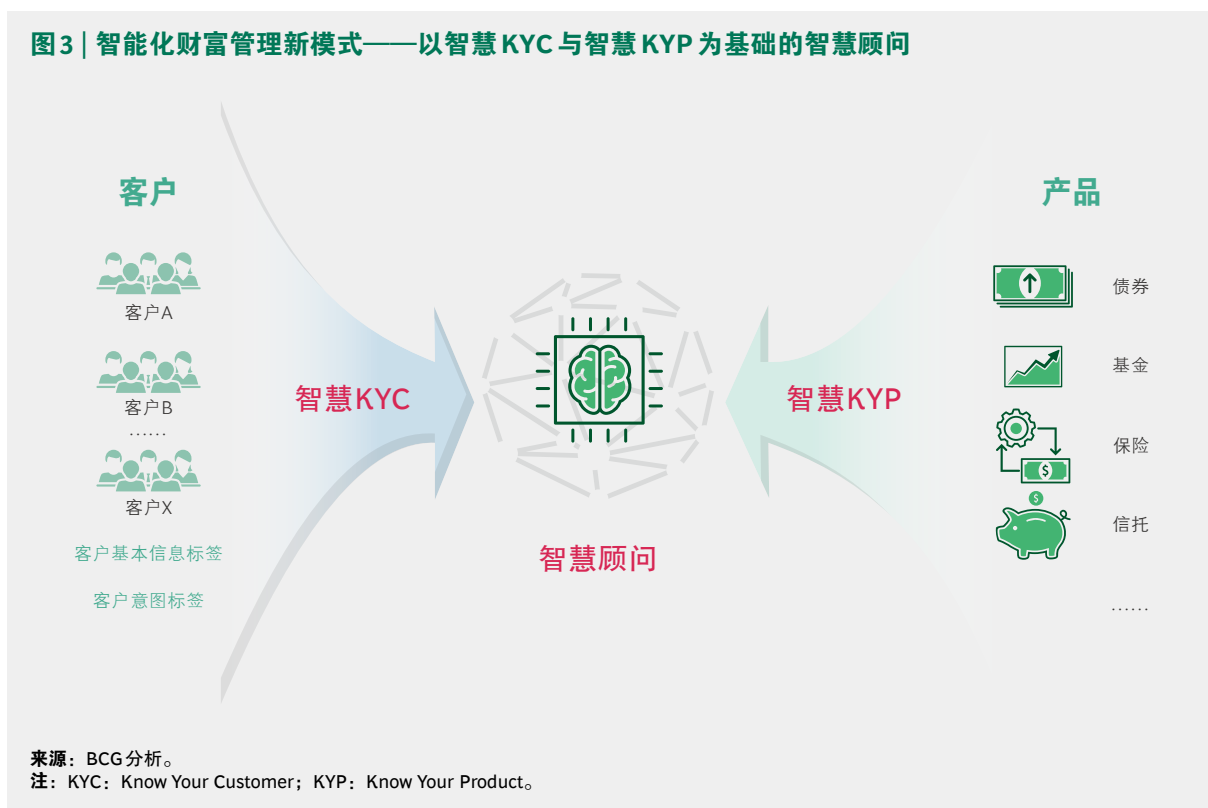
图3 | 智能化财富管理新模式——以智慧KYC与智慧KYP为基础的智慧顾问

客户

客户A

客户B

......

客户X

客户基本信息标签

客户意图标签

智慧KYC

智慧顾问

智慧KYP

产品

债券

基金

保险

$

信托

$

......

来源：BCG分析。
注：KYC：Know Your Customer；KYP：Know Your Product。